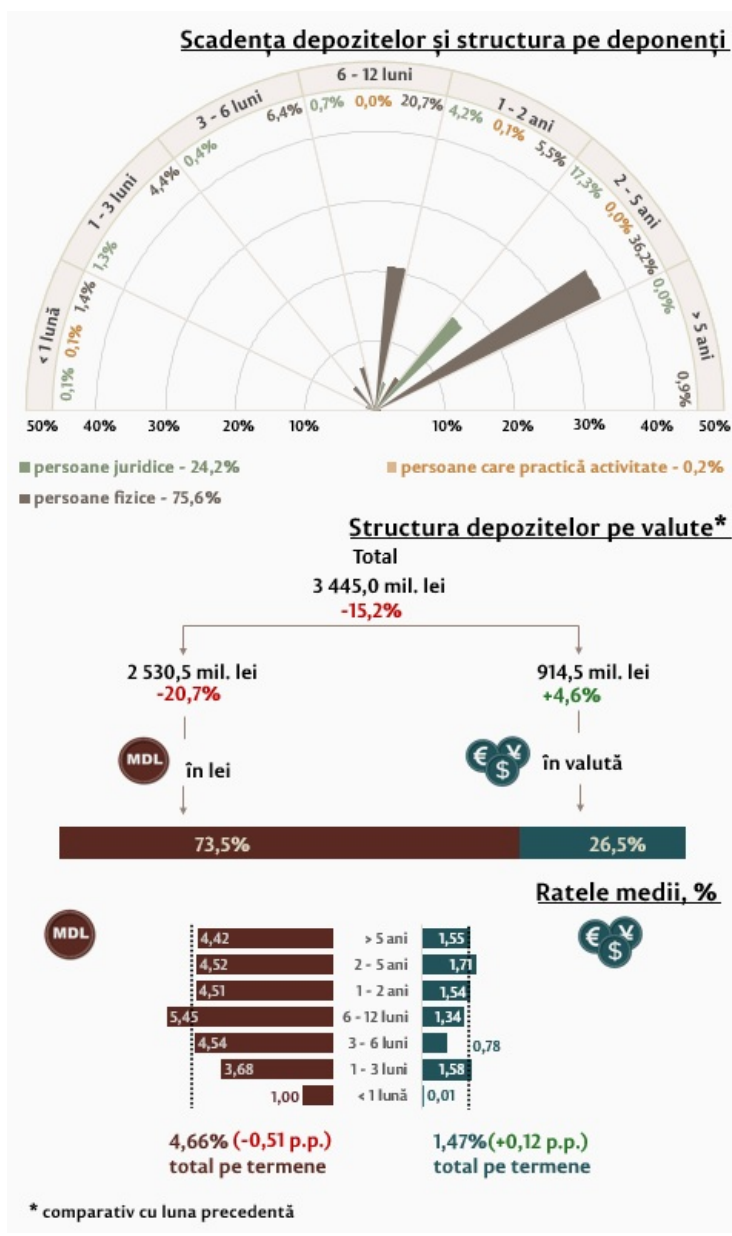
Scadența depozitelor și structura pe deponenți

6 - 12 luni
3 - 6 luni
1 - 2 ani
1 - 3 luni
2 - 5 ani
< 1 lună
> 5 ani

0,1% 0,1% 1,4% 1,3% 4,4% 0,4% 6,4% 0,7% 0,0% 20,7% 4,2% 0,1% 5,5% 17,3% 0,0% 36,2% 0,0% 0,9%

50% 40% 30% 20% 10% 10% 20% 30% 40% 50%

persoane juridice - 24,2%
persoane care practică activitate - 0,2%
persoane fizice - 75,6%

Structura depozitelor pe valute*

Total
3 445,0 mil. lei
-15,2%

2 530,5 mil. lei
-20,7%

914,5 mil. lei
+4,6%

MDL
în lei

€ $ ¥
în valută

73,5%
26,5%

Ratele medii, %

MDL

€ $ ¥

| | | |
|---|---|---|
| 4,42 | > 5 ani | 1,55 |
| 4,52 | 2 - 5 ani | 1,71 |
| 4,51 | 1 - 2 ani | 1,54 |
| 5,45 | 6 - 12 luni | 1,34 |
| 4,54 | 3 - 6 luni | 0,78 |
| 3,68 | 1 - 3 luni | 1,58 |
| 1,00 | < 1 lună | 0,01 |

4,66% (-0,51 p.p.)
total pe termene

1,47%(+0,12 p.p.)
total pe termene

* comparativ cu luna precedentă